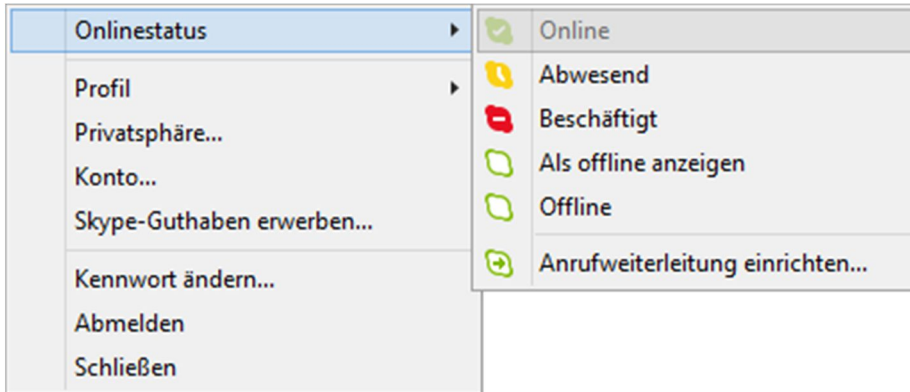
Onlinestatus
Profil
Privatsphäre...
Konto...
Skype-Guthaben erwerben...
Kennwort ändern...
Abmelden
Schließen

Online
Abwesend
Beschäftigt
Als offline anzeigen
Offline
Anrufweiterleitung einrichten...